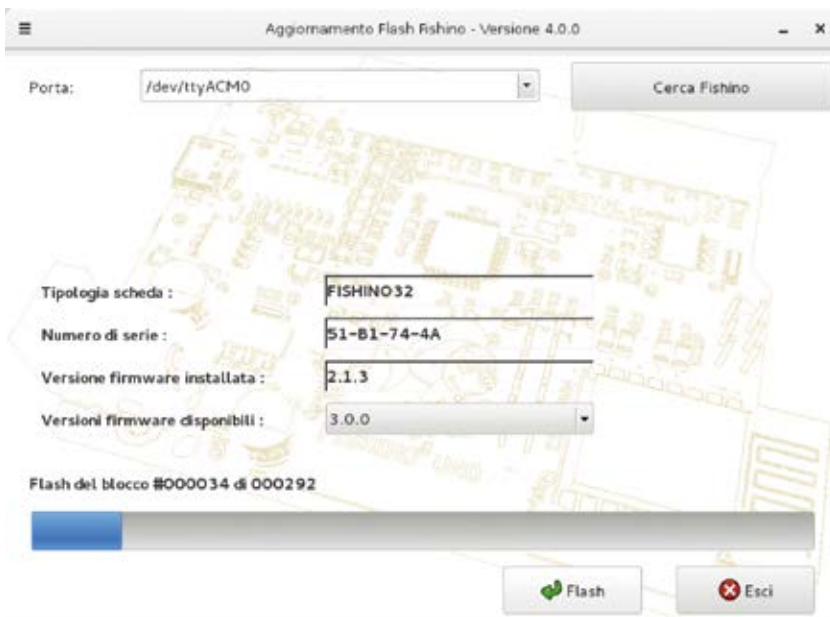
Aggiornamento Flash Fishino - Versione 4.0.0

Porta: /dev/ttyACM0

Cerca Fishino

Tipologia scheda : FISHINO32

Numero di serie : 51-B1-74-4A

Versione firmware installata : 2.1.3

Versioni firmware disponibili : 3.0.0

Flash del blocco #000034 di 000292

Flash

Esci